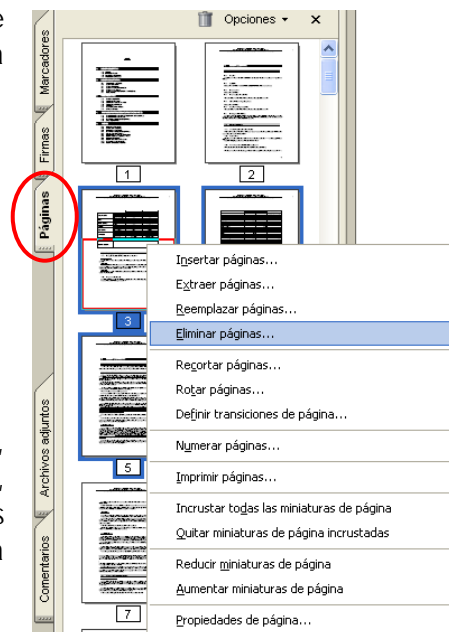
e
n

,
,
s
n

Marcadores
Firmas
Páginas
Archivos adjuntos
Comentarios

Opciones ▾ ×

1
2
3
5
7

Insertar páginas...
Extraer páginas...
Reemplazar páginas...
Eliminar páginas...
Recortar páginas...
Rotar páginas...
Definir transiciones de página...
Numerar páginas...
Imprimir páginas...
Incrustar todas las miniaturas de página
Quitar miniaturas de página incrustadas
Reducir miniaturas de página
Aumentar miniaturas de página
Propiedades de página...